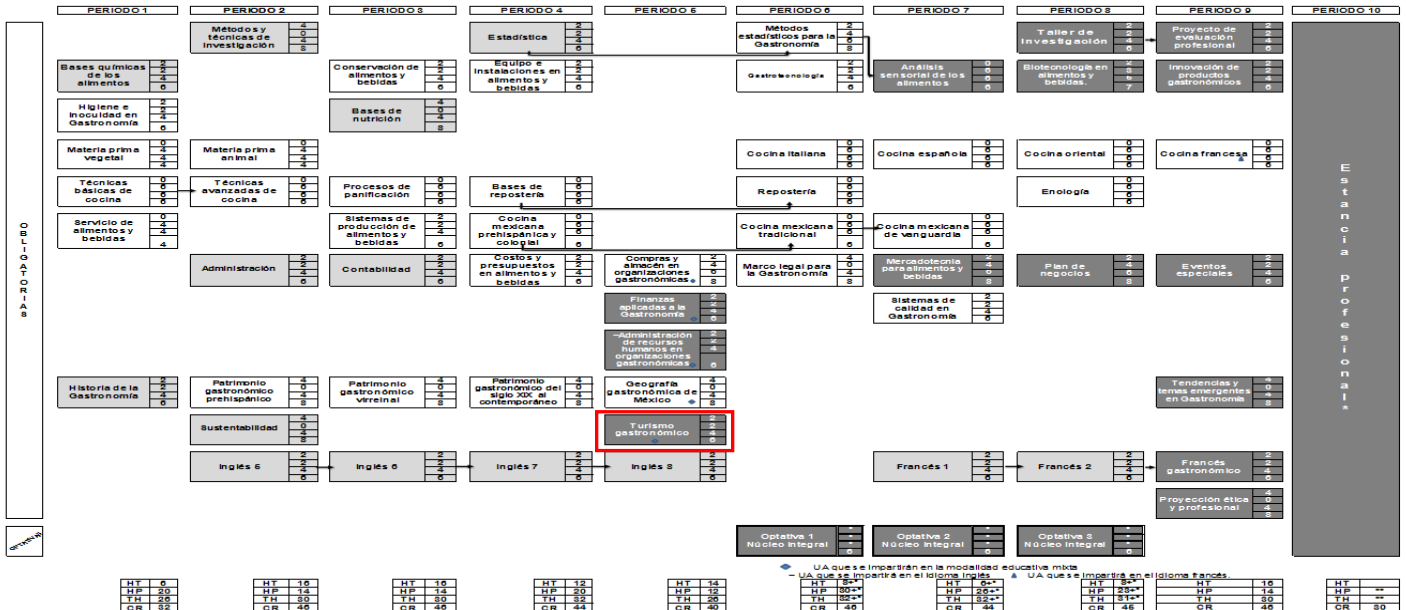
PERIODO 1 | PERIODO 2 | PERIODO 3 | PERIODO 4 | PERIODO 5 | PERIODO 6 | PERIODO 7 | PERIODO 8 | PERIODO 9 | PERIODO 10

OBLIGATORIAS

Métodos y técnicas de investigación 4 0 4 8
Estadística 2 2 4 6
Métodos estadísticos para la Gastronomía 2 4 4 8
Taller de investigación 2 2 4 6
Proyecto de evaluación profesional 2 2 4 6

Bases químicas de los alimentos 2 26 4 6
Conservación de alimentos y bebidas 2 2 4 6
Equipo e instalaciones en alimentos y bebidas 2 2 4 6
Gastrotecnología 2 2 4 6
Análisis sensorial de los alimentos 0 6 6 6
Biotecnología en alimentos y bebidas. 2 3 5 7
Innovación de productos gastronómicos 2 2 4 6

Higiene e inocuidad en Gastronomía 2 2 4 6
Bases de nutrición 4 0 4 8

Materia prima vegetal 0 4 4 4
Materia prima animal 0 4 4 4
Cocina italiana 0 6 6 6
Cocina española 0 6 6 6
Cocina oriental 0 6 6 6
Cocina francesa 0 6 6 6

Técnicas básicas de cocina 0 6 6 6
Técnicas avanzadas de cocina 0 6 6 6
Procesos de panificación 0 6 6 6
Bases de repostería 0 6 6 6
Repostería 0 6 6 6
Enología 0 6 6 6

Servicio de alimentos y bebidas 0 4 4 4
Sistemas de producción de alimentos y bebidas 2 2 4 6
Cocina mexicana prehispánica y colonial 0 6 6 6
Cocina mexicana tradicional 0 6 6 6
Cocina mexicana de vanguardia 0 6 6 6

Administración 2 2 4 6
Contabilidad 2 2 4 6
Costos y presupuestos en alimentos y bebidas 2 2 4 6
Compras y almacén en organizaciones gastronómicas 2 4 6 8
Marco legal para la Gastronomía 4 0 4 8
Mercadotecnia para alimentos y bebidas 2 4 6 8
Plan de negocios 2 4 6 8
Eventos especiales 2 2 4 6

Finanzas aplicadas a la Gastronomía 2 2 4 6
Sistemas de calidad en Gastronomía 2 2 4 6
Administración de recursos humanos en organizaciones gastronómicas 2 2 4 6

Historia de la Gastronomía 2 2 4 6
Patrimonio gastronómico prehispánico 4 0 4 8
Patrimonio gastronómico virreinal 4 0 4 8
Patrimonio gastronómico del siglo XIX al contemporáneo 4 0 4 8
Geografía gastronómica de México 4 0 4 8
Tendencias y temas emergentes en Gastronomía 4 0 4 8

Sustentabilidad 4 0 4 8
Turismo gastronómico 2 2 4 6

Inglés 5 2 2 4 6
Inglés 6 2 2 4 6
Inglés 7 2 2 4 6
Inglés 8 2 2 4 6
Francés 1 2 2 4 6
Francés 2 2 2 4 6
Francés gastronómico 2 2 4 6
Proyección ética y profesional 4 0 4 8

Estancia Profesional*

OPTATIVAS
Optativa 1 Núcleo integral * * * 6
Optativa 2 Núcleo integral * * * 6
Optativa 3 Núcleo integral * * * 6

UA que se impartirán en la modalidad educativa mixta
UA que se impartirá en el idioma inglés. ▲ UA que se impartirá en el idioma francés.

| | P1 | P2 | P3 | P4 | P5 | P6 | P7 | P8 | P9 | P10 |
|---|---|---|---|---|---|---|---|---|---|---|
| HT | 6 | 16 | 16 | 12 | 14 | 8+* | 6+* | 8+* | 16 | |
| HP | 20 | 14 | 14 | 20 | 12 | 30+* | 26+* | 23+* | 14 | ** |
| TH | 26 | 30 | 30 | 32 | 26 | 38+* | 32+* | 31+* | 30 | ** |
| CR | 32 | 46 | 46 | 44 | 40 | 46 | 44 | 45 | 46 | 30 |